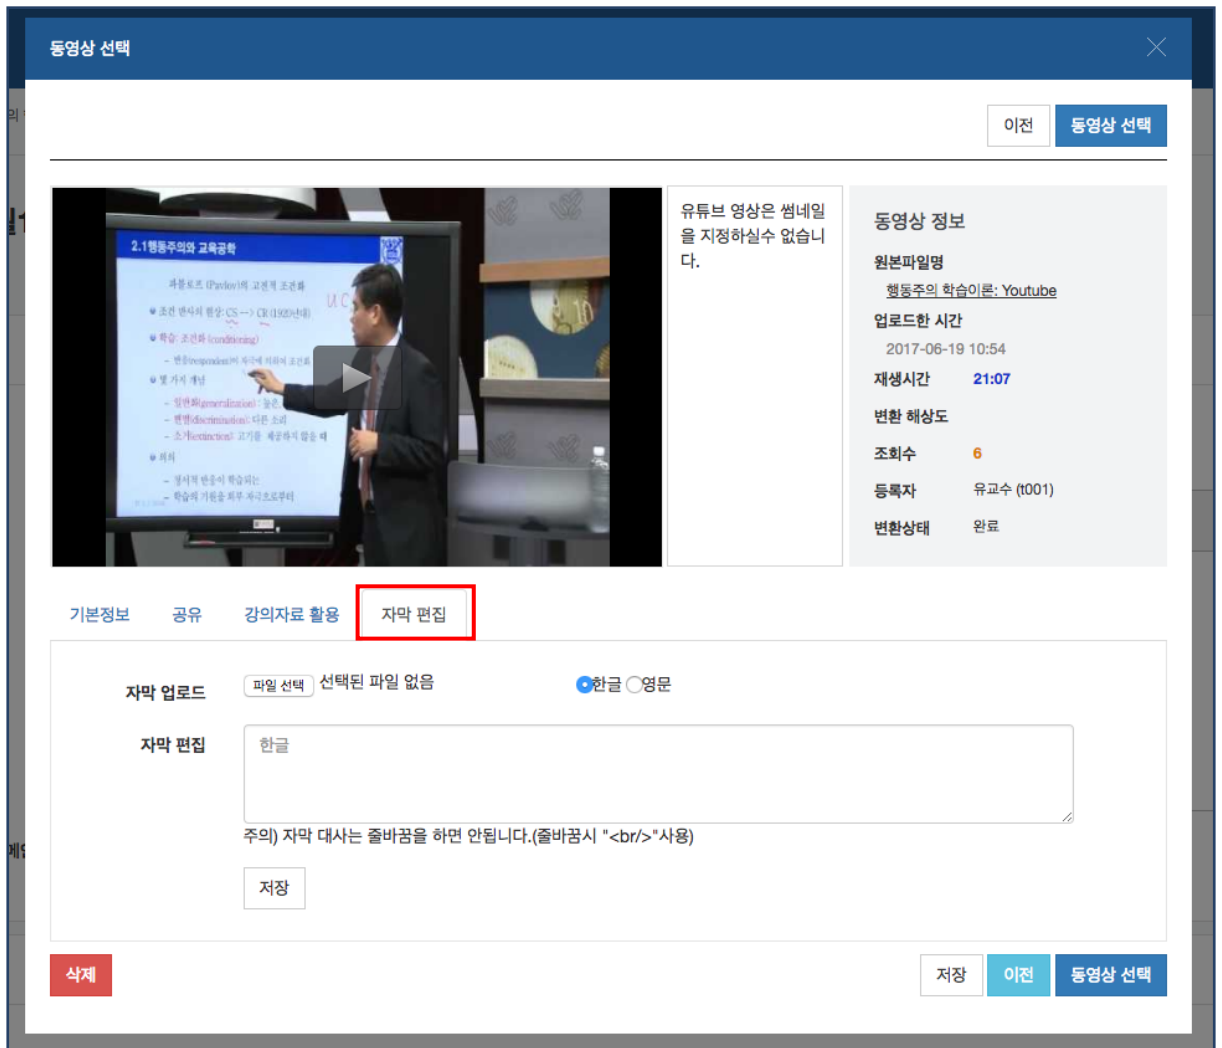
동영상 선택

이전 동영상 선택

2.1 행동주의와 교육공학

유튜브 영상은 썸네일을 지정하실수 없습니다.

동영상 정보

원본파일명

행동주의 학습이론: Youtube

업로드한 시간

2017-06-19 10:54

재생시간 21:07

변환 해상도

조회수 6

등록자 유교수 (t001)

변환상태 완료

기본정보 공유 강의자료 활용 자막 편집

자막 업로드 파일 선택 선택된 파일 없음 한글 영문

자막 편집 한글

주의) 자막 대사는 줄바꿈을 하면 안됩니다.(줄바꿈시 "<br/>"사용)

저장

삭제 저장 이전 동영상 선택